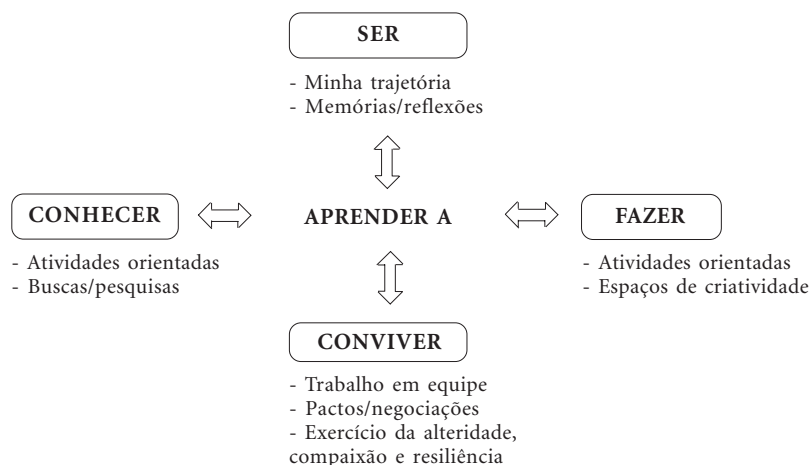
SER

- Minha trajetória
- Memórias/reflexões

CONHECER

- Atividades orientadas
- Buscas/pesquisas

APRENDER A

FAZER

- Atividades orientadas
- Espaços de criatividade

CONVIVER

- Trabalho em equipe
- Pactos/negociações
- Exercício da alteridade, compaixão e resiliência